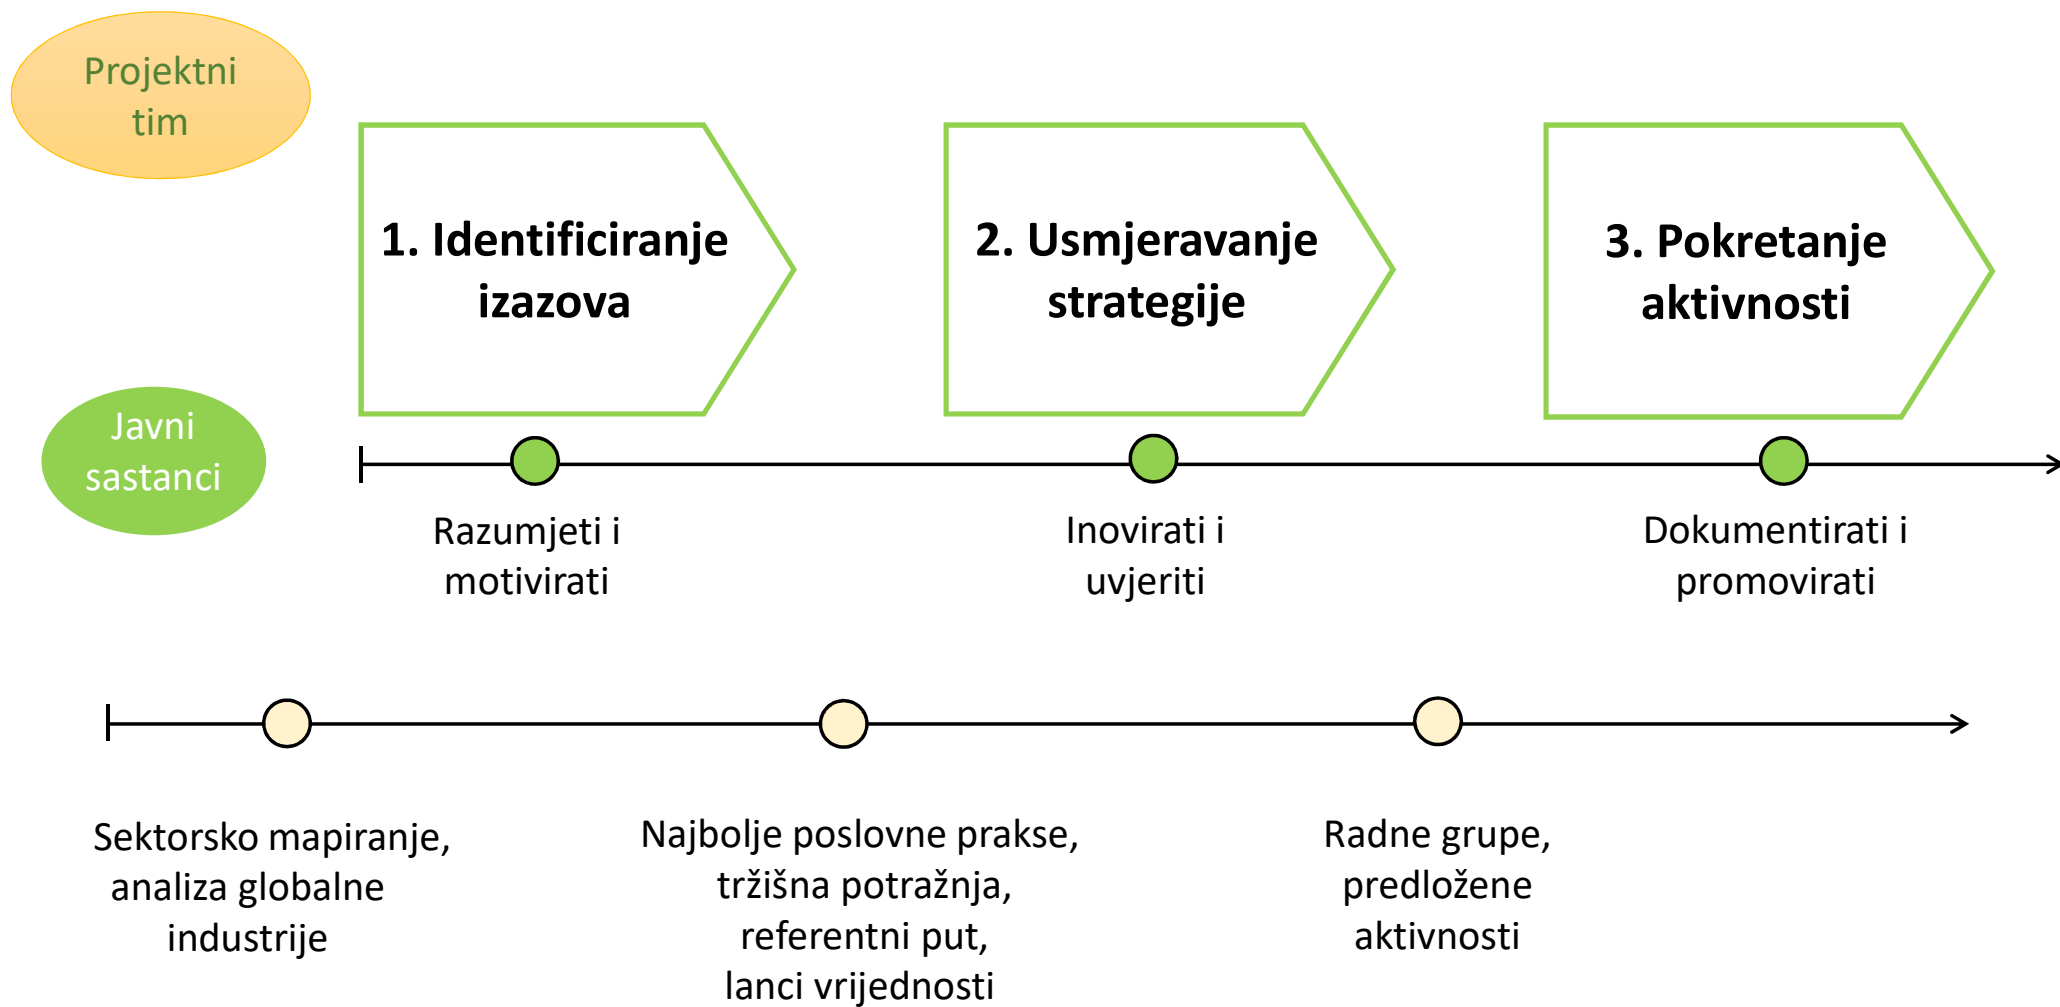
Projektni tim

1. Identificiranje izazova

2. Usmjeravanje strategije

3. Pokretanje aktivnosti

Javni sastanci

Razumjeti i motivirati

Inovirati i uvjeriti

Dokumentirati i promovirati

Sektorsko mapiranje, analiza globalne industrije

Najbolje poslovne prakse, tržišna potražnja, referentni put, lanci vrijednosti

Radne grupe, predložene aktivnosti